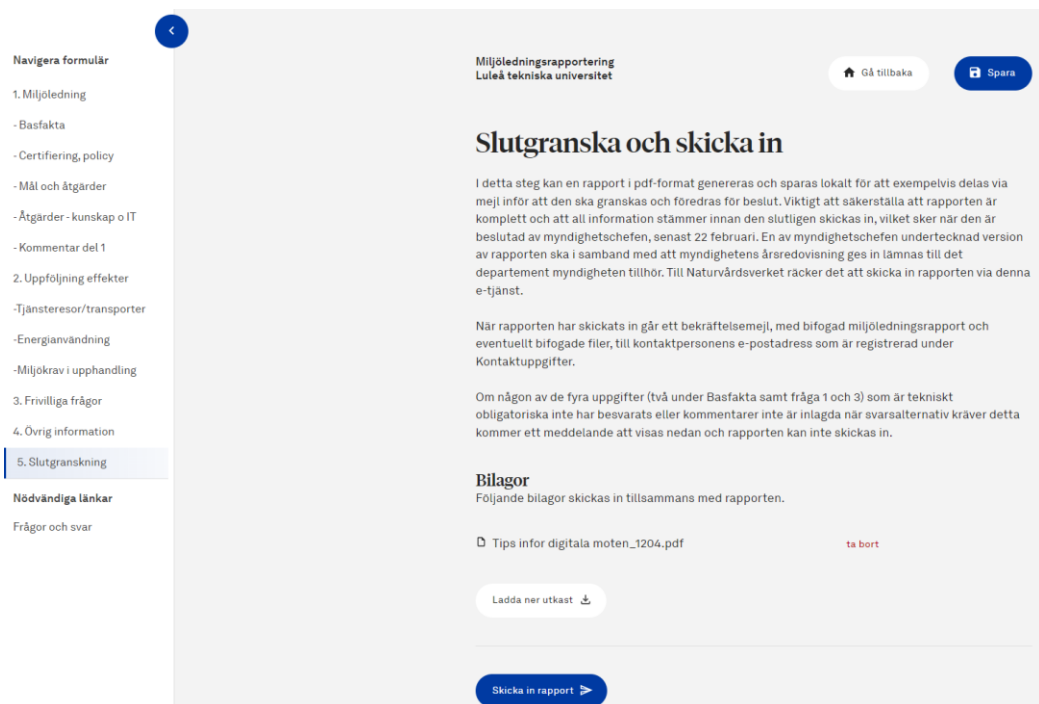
Navigera formulär

1. Miljöledning

- Basfakta

- Certifiering, policy

- Mål och åtgärder

- Åtgärder - kunskap o IT

- Kommentar del 1

2. Uppföljning effekter

-Tjänsteresor/transporter

-Energianvändning

-Miljökrav i upphandling

3. Frivilliga frågor

4. Övrig information

5. Slutgranskning

Nödvändiga länkar

Frågor och svar

Miljöledningsrapportering
Luleå tekniska universitet

Gå tillbaka

Spara

Slutgranska och skicka in

I detta steg kan en rapport i pdf-format genereras och sparas lokalt för att exempelvis delas via mejl inför att den ska granskas och föredras för beslut. Viktigt att säkerställa att rapporten är komplett och att all information stämmer innan den slutligen skickas in, vilket sker när den är beslutad av myndighetschefen, senast 22 februari. En av myndighetschefen undertecknad version av rapporten ska i samband med att myndighetens årsredovisning ges in lämnas till det departement myndigheten tillhör. Till Naturvårdsverket räcker det att skicka in rapporten via denna e-tjänst.

När rapporten har skickats in går ett bekräftelsemejl, med bifogad miljöledningsrapport och eventuellt bifogade filer, till kontaktpersonens e-postadress som är registrerad under Kontaktuppgifter.

Om någon av de fyra uppgifter (två under Basfakta samt fråga 1 och 3) som är tekniskt obligatoriska inte har besvarats eller kommentarer inte är inlagda när svarsalternativ kräver detta kommer ett meddelande att visas nedan och rapporten kan inte skickas in.

Bilagor
Följande bilagor skickas in tillsammans med rapporten.

Tips infor digitala moten_1204.pdf

ta bort

Ladda ner utkast

Skicka in rapport